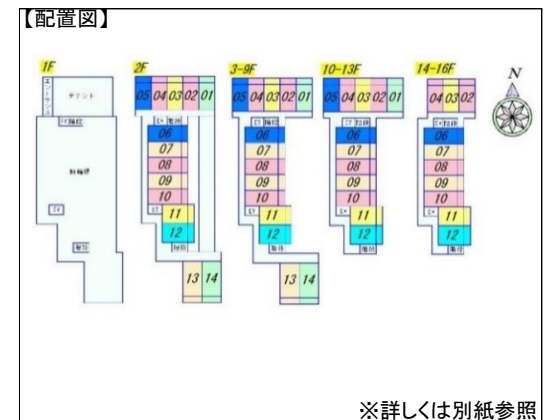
【配置図】

1F

エントランス

テナント

EV 階段

駐輪場

EV

階段

2F

05 04 03 02 01

EV 階段

06

07

08

09

10

EV

11

12

階段

13 14

3-9F

05 04 03 02 01

EV 階段

06

07

08

09

10

EV

11

12

階段

13 14

10-13F

05 04 03 02 01

EV 階段

06

07

08

09

10

EV

11

12

階段

14-16F

04 03 02

EV 階段

06

07

08

09

10

EV

11

12

階段

N

※詳しくは別紙参照